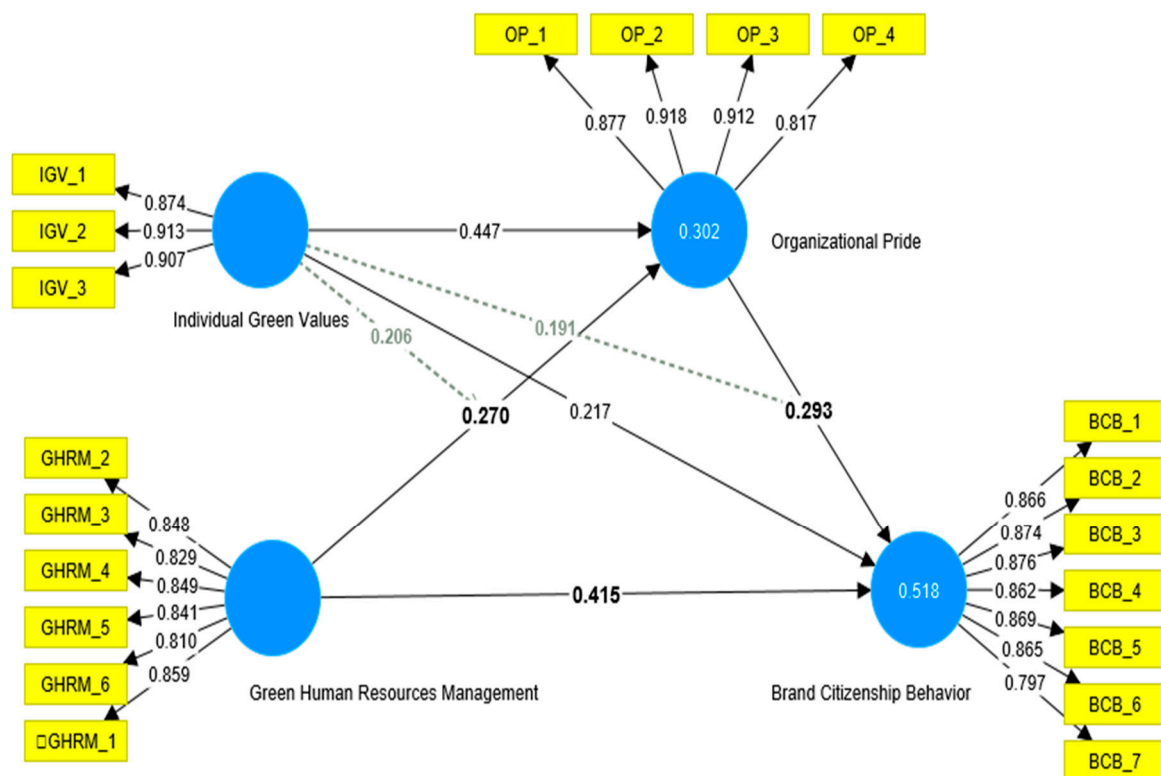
OP_1
OP_2
OP_3
OP_4
0.877
0.918
0.912
0.817
IGV_1
IGV_2
IGV_3
0.874
0.913
0.907
0.447
0.302
Organizational Pride
Individual Green Values
0.206
0.191
0.270
0.217
0.293
BCB_1
BCB_2
BCB_3
BCB_4
BCB_5
BCB_6
BCB_7
GHRM_2
GHRM_3
GHRM_4
GHRM_5
GHRM_6
GHRM_1
0.848
0.829
0.849
0.841
0.810
0.859
0.415
0.518
0.866
0.874
0.876
0.862
0.869
0.865
0.797
Green Human Resources Management
Brand Citizenship Behavior